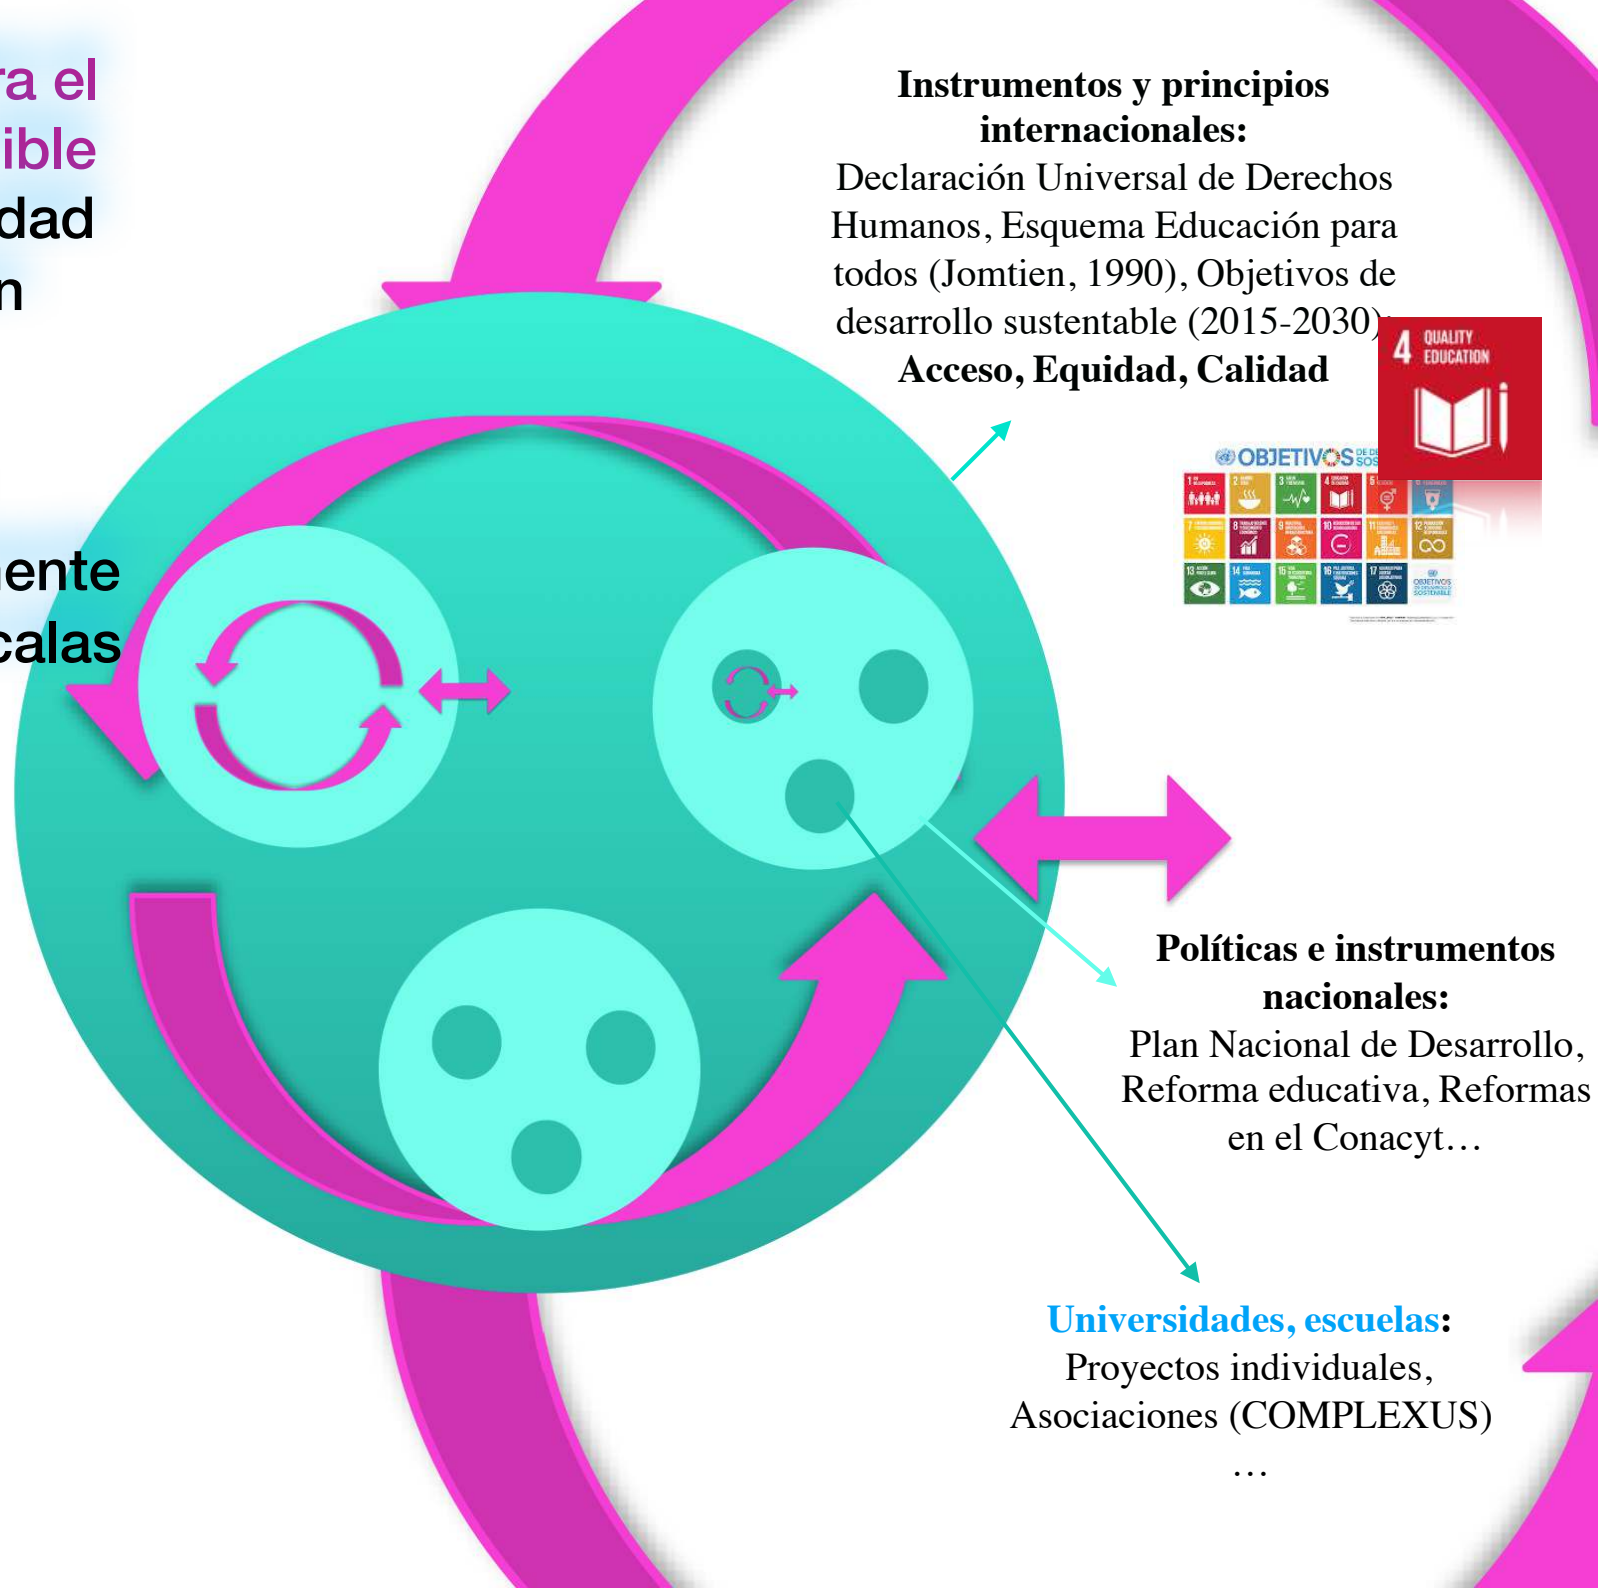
ra el
ible
dad
n

ente
calas

**Instrumentos y principios internacionales:**
Declaración Universal de Derechos Humanos, Esquema Educación para todos (Jomtien, 1990), Objetivos de desarrollo sustentable (2015-2030).
**Acceso, Equidad, Calidad**

4 QUALITY EDUCATION

OBJETIVOS DE DESARROLLO SOSTENIBLE

**Políticas e instrumentos nacionales:**
Plan Nacional de Desarrollo, Reforma educativa, Reformas en el Conacyt…

**Universidades, escuelas:**
Proyectos individuales, Asociaciones (COMPLEXUS)
…